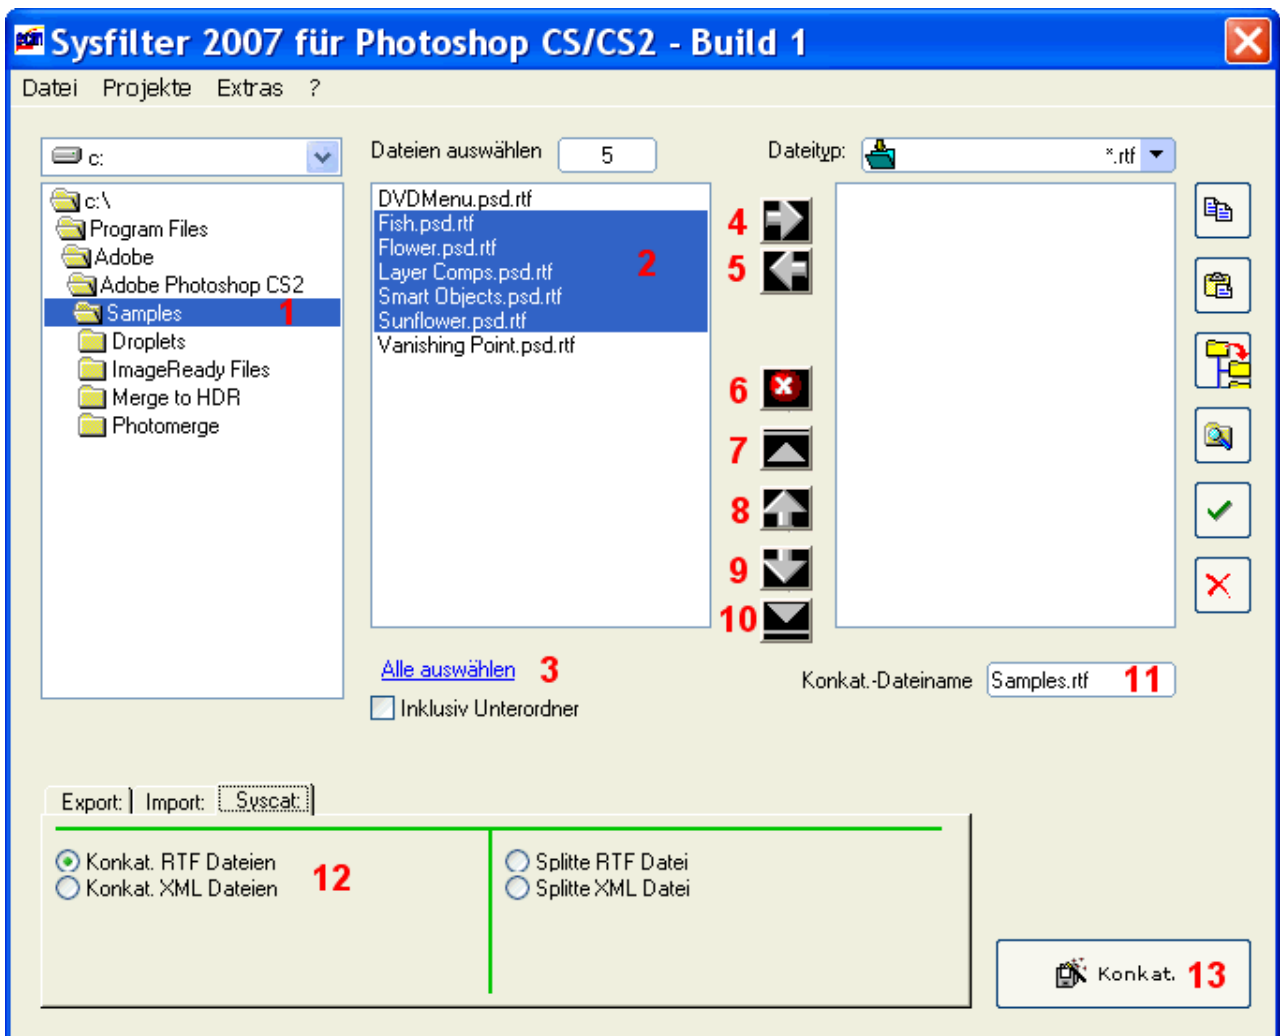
Sysfilter 2007 für Photoshop CS/CS2 - Build 1

Datei Projekte Extras ?

c:

c:\
Program Files
Adobe
Adobe Photoshop CS2
Samples 1
Droplets
ImageReady Files
Merge to HDR
Photomerge

Dateien auswählen 5

DVDMenu.psd.rtf
Fish.psd.rtf
Flower.psd.rtf
Layer Comps.psd.rtf
Smart Objects.psd.rtf
Sunflower.psd.rtf
Vanishing Point.psd.rtf

2

Alle auswählen 3
Inklusiv Unterordner

4
5
6
7
8
9
10

Dateityp: *.rtf

Konkat.-Dateiname Samples.rtf 11

Export: Import: Syscat:

Konkat. RTF Dateien
Konkat. XML Dateien
12

Splitte RTF Datei
Splitte XML Datei

Konkat. 13